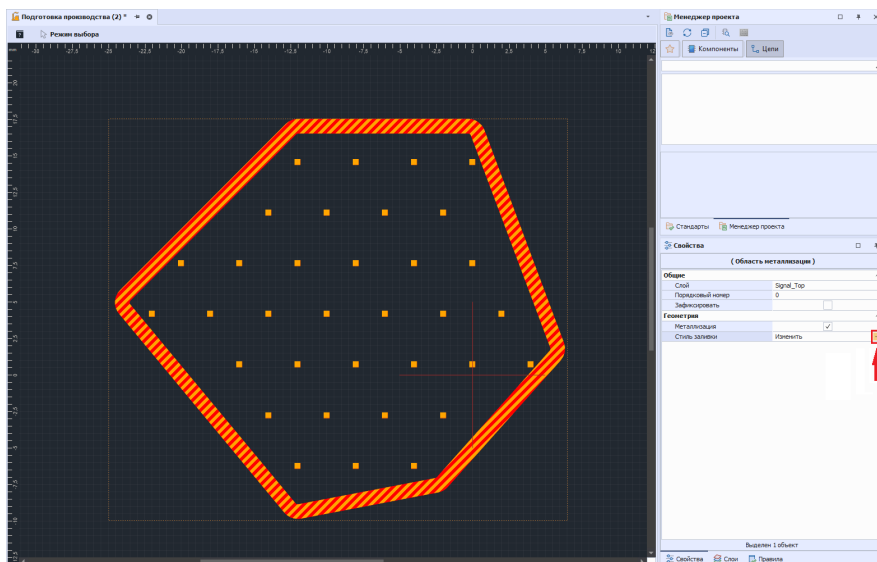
Подготовка производства (2) *

Режим выбора

-30 -27,5 -25 -22,5 -20 -17,5 -15 -12,5 -10 -7,5 -5 -2,5 0 2,5 5 7,5 10 12

20 17,5 15 12,5 10 7,5 5 2,5 0 -2,5 -5 -7,5 -10

Менеджер проекта

Компоненты

Цепи

Стандарты

Менеджер проекта

Свойства

( Область металлизации )

| Общие | |
|---|---|
| Слой | Signal_Top |
| Порядковый номер | 0 |
| Зафиксировать | |
| Геометрия | |
| Металлизация | ✓ |
| Стиль заливки | Изменить |

Выделен 1 объект

Свойства

Слои

Правила